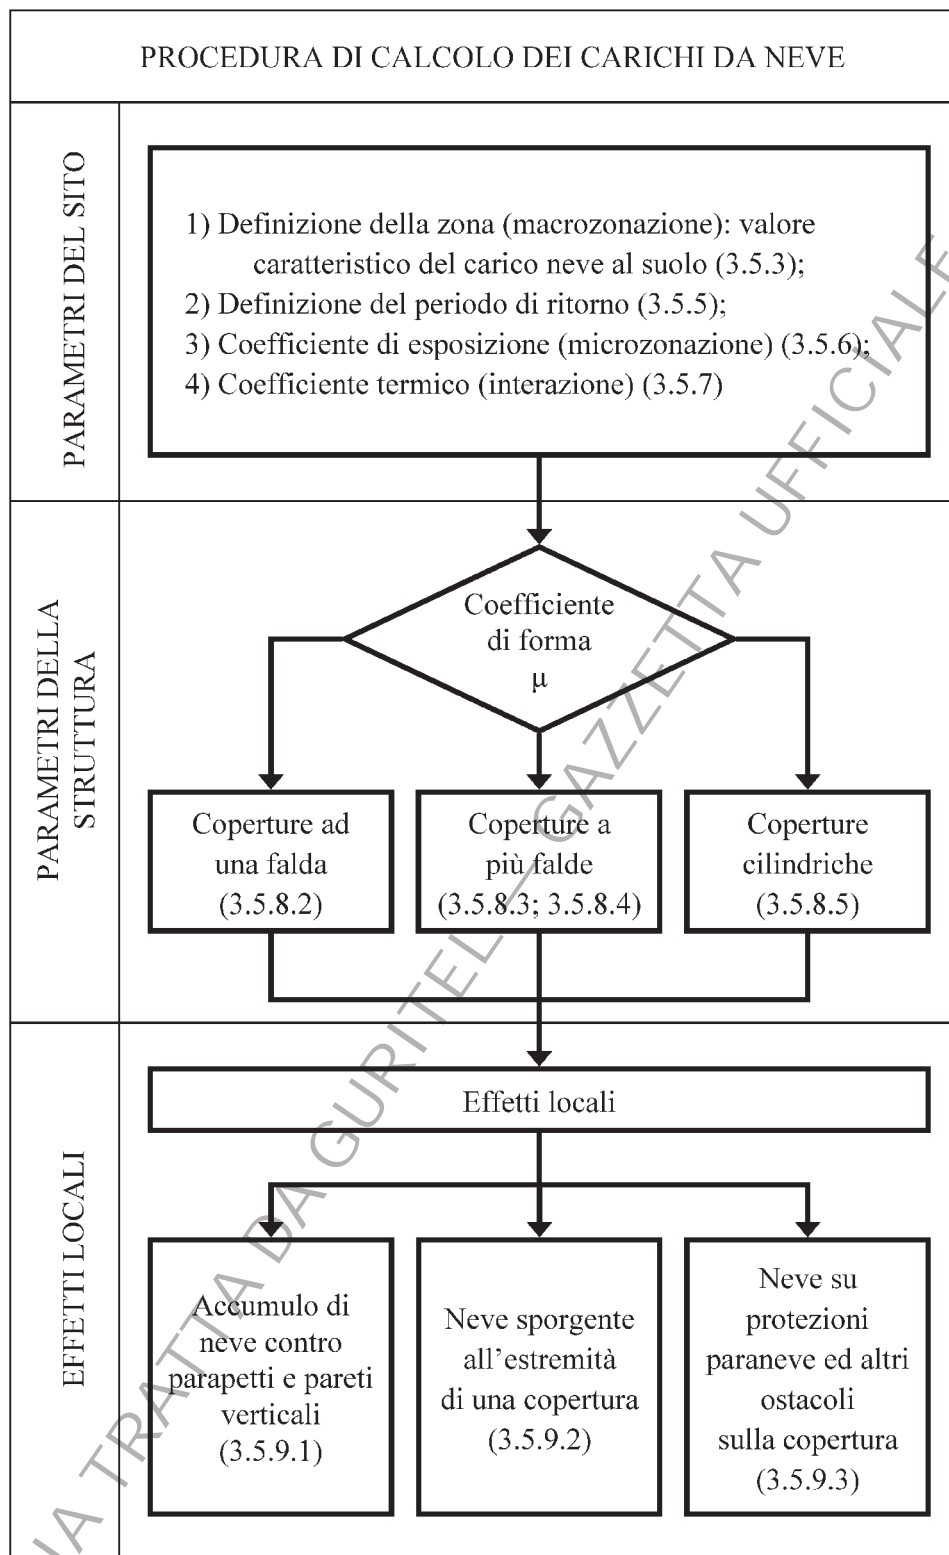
PROCEDURA DI CALCOLO DEI CARICHI DA NEVE

PARAMETRI DEL SITO

1) Definizione della zona (macrozonazione): valore caratteristico del carico neve al suolo (3.5.3);
2) Definizione del periodo di ritorno (3.5.5);
3) Coefficiente di esposizione (microzonazione) (3.5.6);
4) Coefficiente termico (interazione) (3.5.7)

PARAMETRI DELLA STRUTTURA

Coefficiente di forma $\mu$

Coperture ad una falda (3.5.8.2)

Coperture a più falde (3.5.8.3; 3.5.8.4)

Coperture cilindriche (3.5.8.5)

EFFETTI LOCALI

Effetti locali

Accumulo di neve contro parapetti e pareti verticali (3.5.9.1)

Neve sporgente all'estremità di una copertura (3.5.9.2)

Neve su protezioni paraneve ed altri ostacoli sulla copertura (3.5.9.3)

COPIA TRATTA DA GURITEL – GAZZETTA UFFICIALE